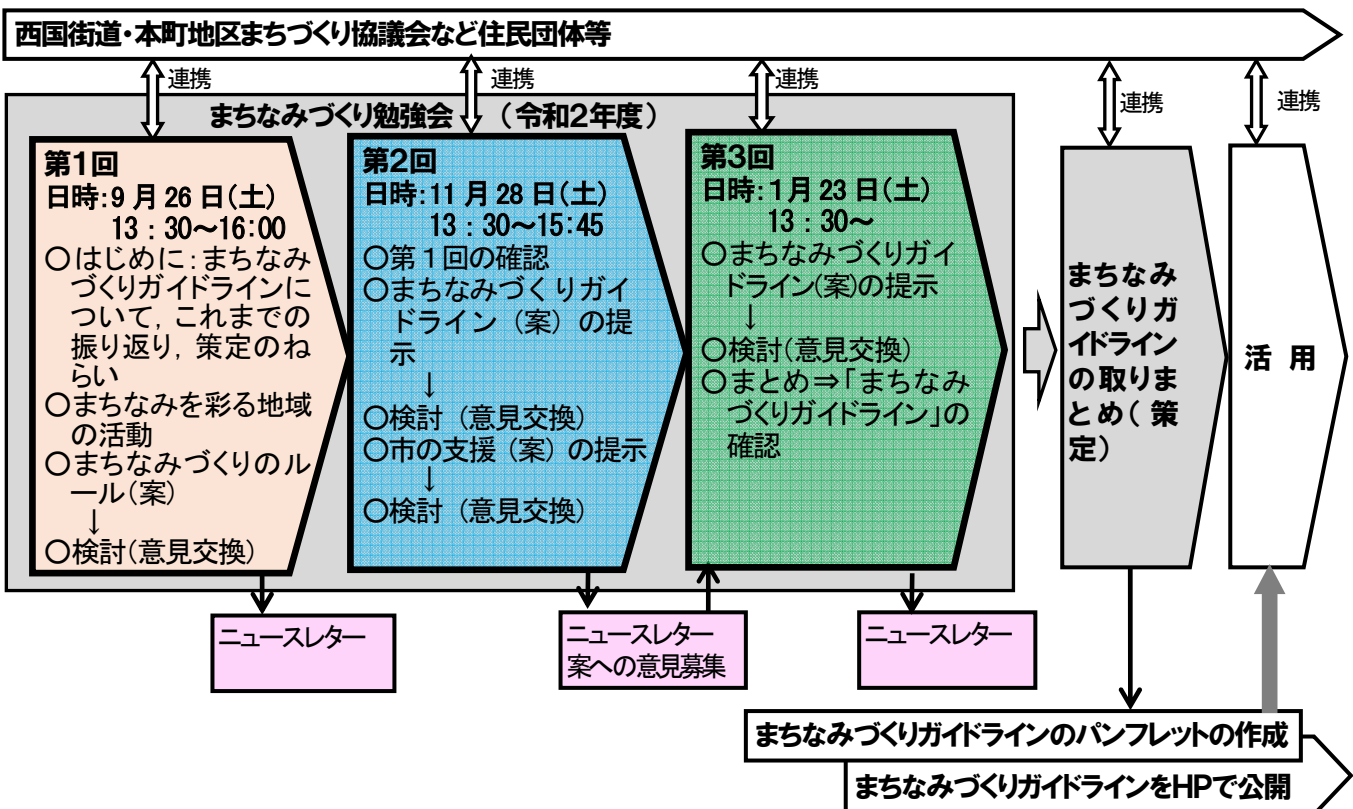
西国街道・本町地区まちづくり協議会など住民団体等

連携
連携
連携
連携
連携

まちなみづくり勉強会 （令和2年度）

第1回
日時:9月26日(土)
13：30～16:00
○はじめに:まちなみづくりガイドラインについて，これまでの振り返り，策定のねらい
○まちなみを彩る地域の活動
○まちなみづくりのルール(案)
↓
○検討(意見交換)

第2回
日時:11月28日(土)
13：30～15:45
○第１回の確認
○まちなみづくりガイドライン（案）の提示
↓
○検討（意見交換）
○市の支援（案）の提示
↓
○検討（意見交換）

第3回
日時:1月23日(土)
13：30～
○まちなみづくりガイドライン(案)の提示
↓
○検討(意見交換)
○まとめ⇒「まちなみづくりガイドライン」の確認

まちなみづくりガイドラインの取りまとめ（策定）

活 用

ニュースレター

ニュースレター
案への意見募集

ニュースレター

まちなみづくりガイドラインのパンフレットの作成

まちなみづくりガイドラインをHPで公開